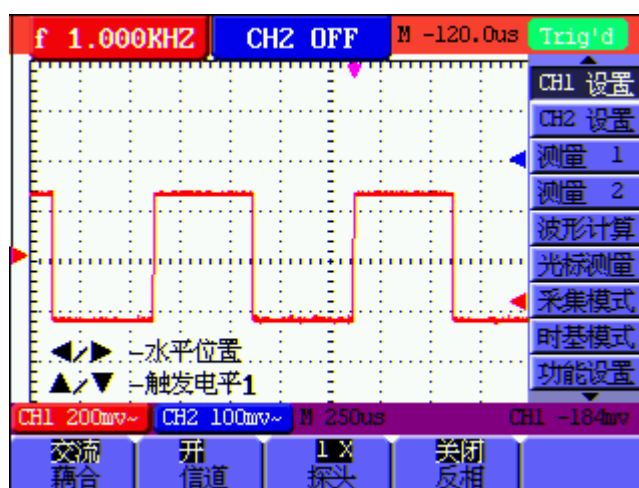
f 1.000KHZ
CH2 OFF
M -120.0us
Trig'd

CH1 设置
CH2 设置
测量 1
测量 2
波形计算
光标测量
采集模式
时基模式
功能设置

◀/▶ –水平位置
▲/▼ –触发电平1

CH1 200mv~
CH2 100mv~
M 250us
CH1 -184mv

交流
耦合
开
信道
1 X
探头
关闭
反相